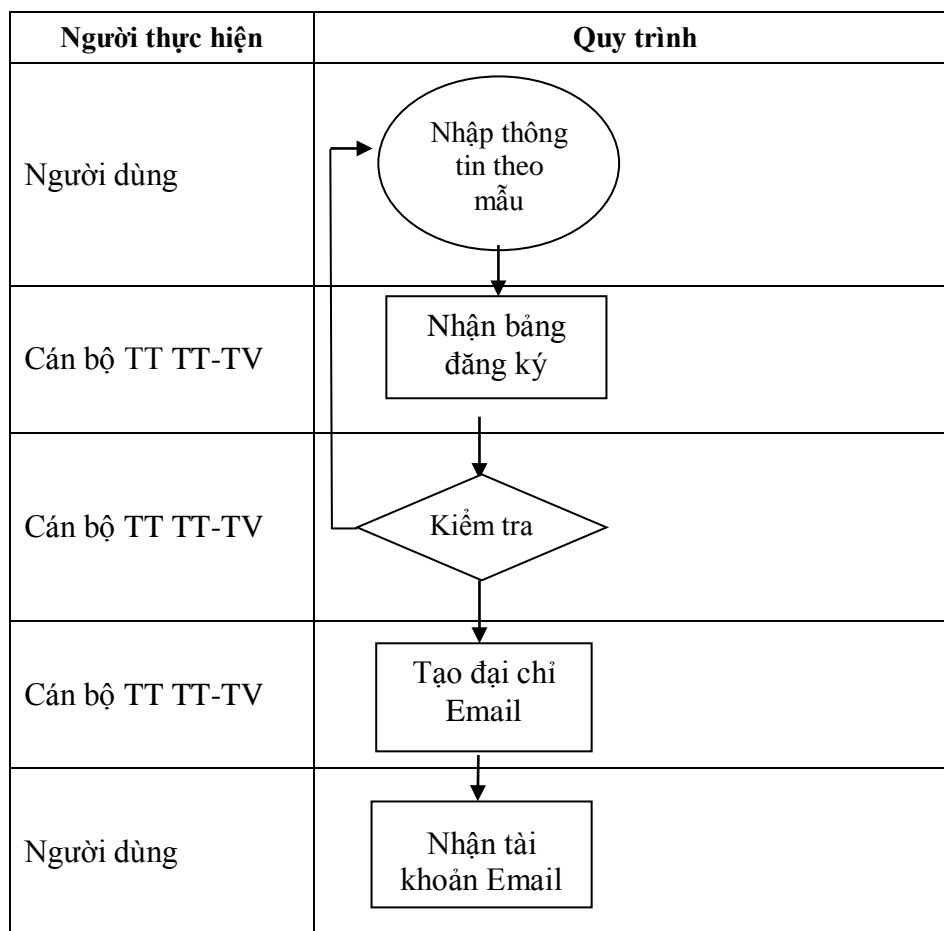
| Người thực hiện | Quy trình |
|---|---|
| Người dùng | Nhập thông tin theo mẫu |
| Cán bộ TT TT-TV | Nhận bảng đăng ký |
| Cán bộ TT TT-TV | Kiểm tra |
| Cán bộ TT TT-TV | Tạo đại chỉ Email |
| Người dùng | Nhận tài khoản Email |